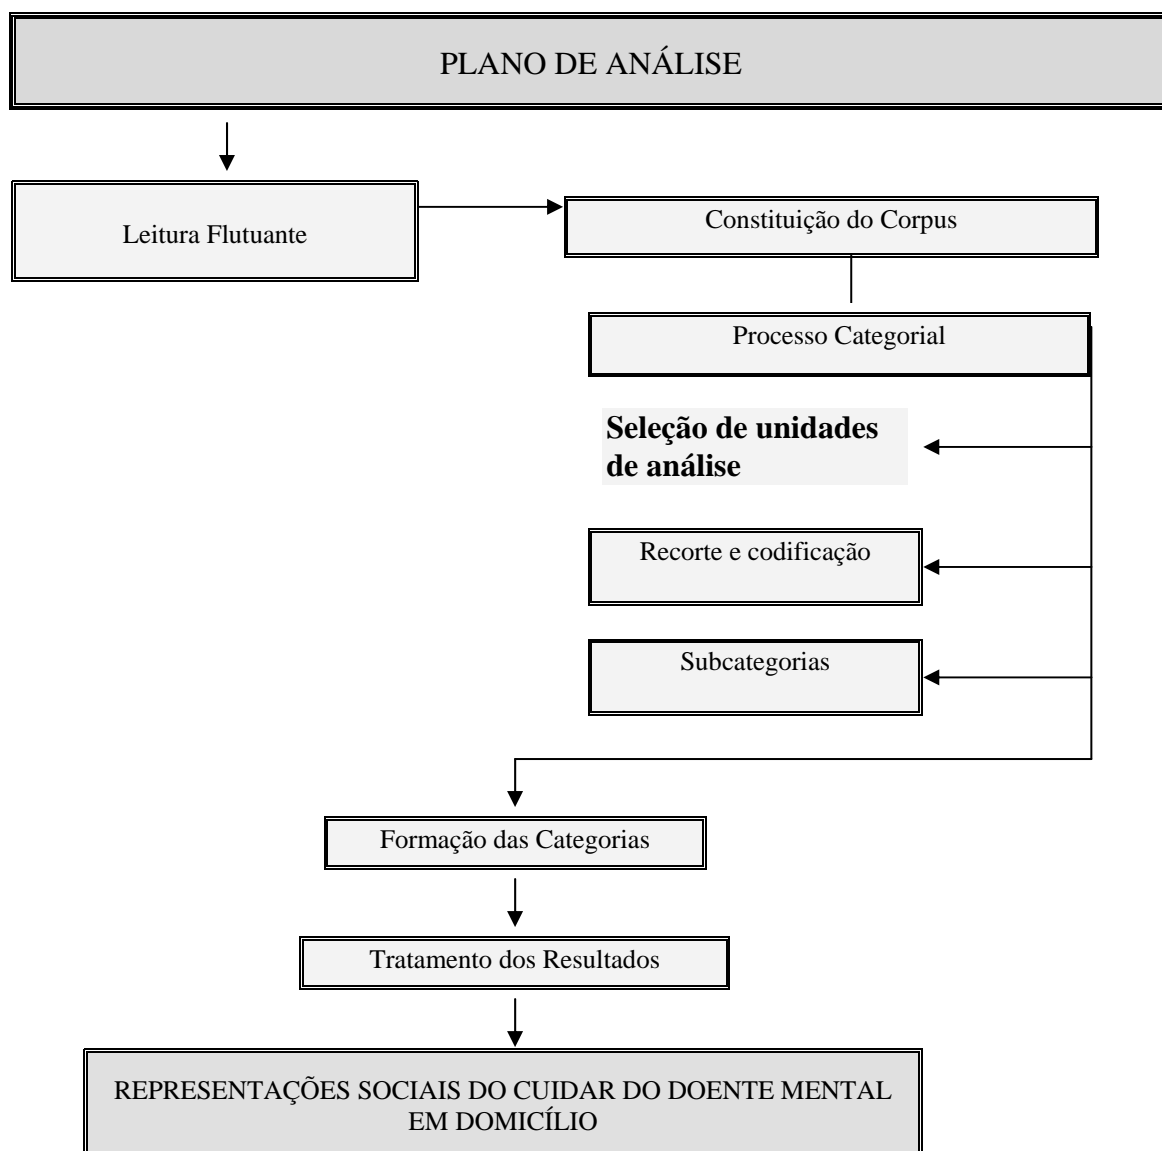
PLANO DE ANÁLISE

Leitura Flutuante

Constituição do Corpus

Processo Categorial

Seleção de unidades de análise

Recorte e codificação

Subcategorias

Formação das Categorias

Tratamento dos Resultados

REPRESENTAÇÕES SOCIAIS DO CUIDAR DO DOENTE MENTAL EM DOMICÍLIO